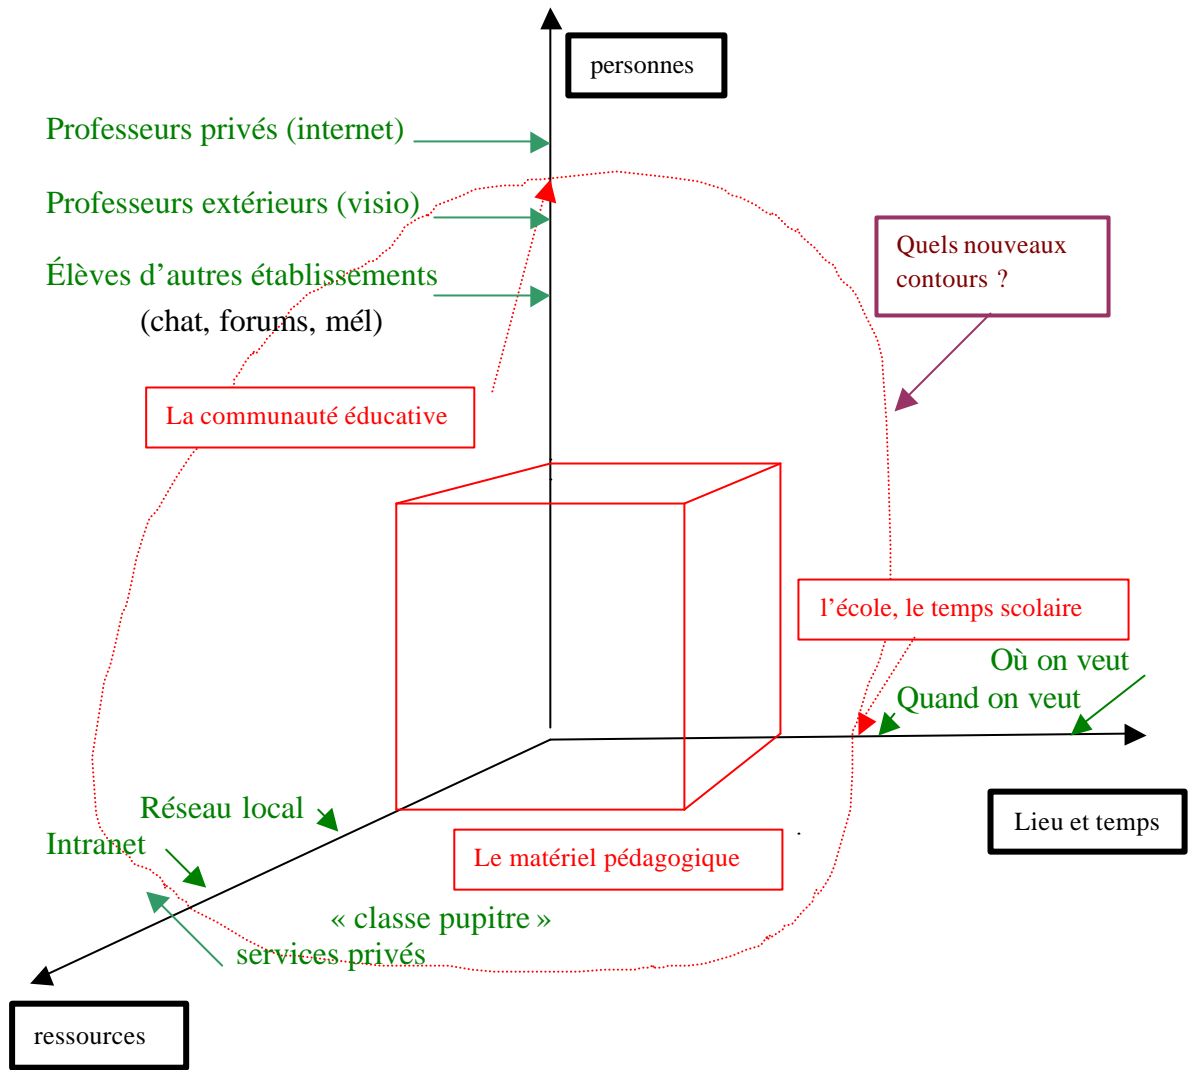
personnes

Professeurs privés (internet)

Professeurs extérieurs (visio)

Élèves d'autres établissements (chat, forums, mél)

Quels nouveaux contours ?

La communauté éducative

l'école, le temps scolaire

Où on veut

Quand on veut

Réseau local

Intranet

Lieu et temps

Le matériel pédagogique

« classe pupitre »

services privés

ressources